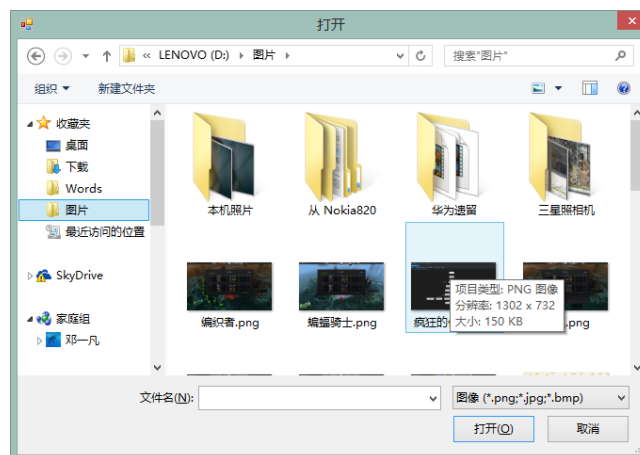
打开

« LENOVO (D:) › 图片 ›

搜索"图片"

组织 ▾

新建文件夹

收藏夹

桌面

下载

Words

图片

最近访问的位置

SkyDrive

家庭组

邓一凡

本机照片

从 Nokia820

华为遗留

三星照相机

编织者.png

蝙蝠骑士.png

疯狂的

.png

项目类型: PNG 图像
分辨率: 1302 x 732
大小: 150 KB

文件名(N):

图像 (*.png;*.jpg;*.bmp)

打开(O)

取消